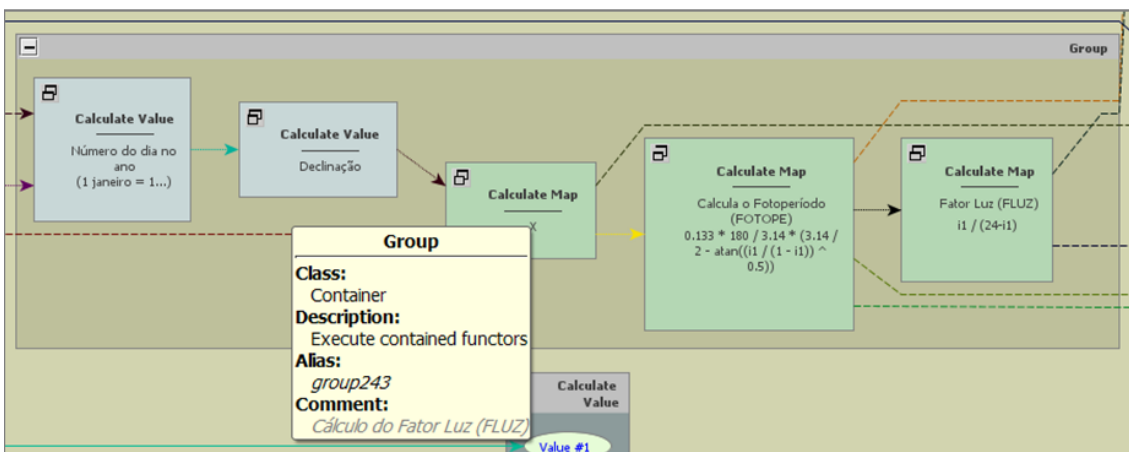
Group

Calculate Value
Número do dia no ano
(1 janeiro = 1...)

Calculate Value
Declinação

Calculate Map
X

Calculate Map
Calcula o Fotoperíodo (FOTOPE)
0.133 * 180 / 3.14 * (3.14 / 2 - atan((i1 / (1 - i1)) ^ 0.5))

Calculate Map
Fator Luz (FLUZ)
i1 / (24-i1)

Group
Class:
Container
Description:
Execute contained functors
Alias:
group243
Comment:
Cálculo do Fator Luz (FLUZ)

Calculate Value
Value #1